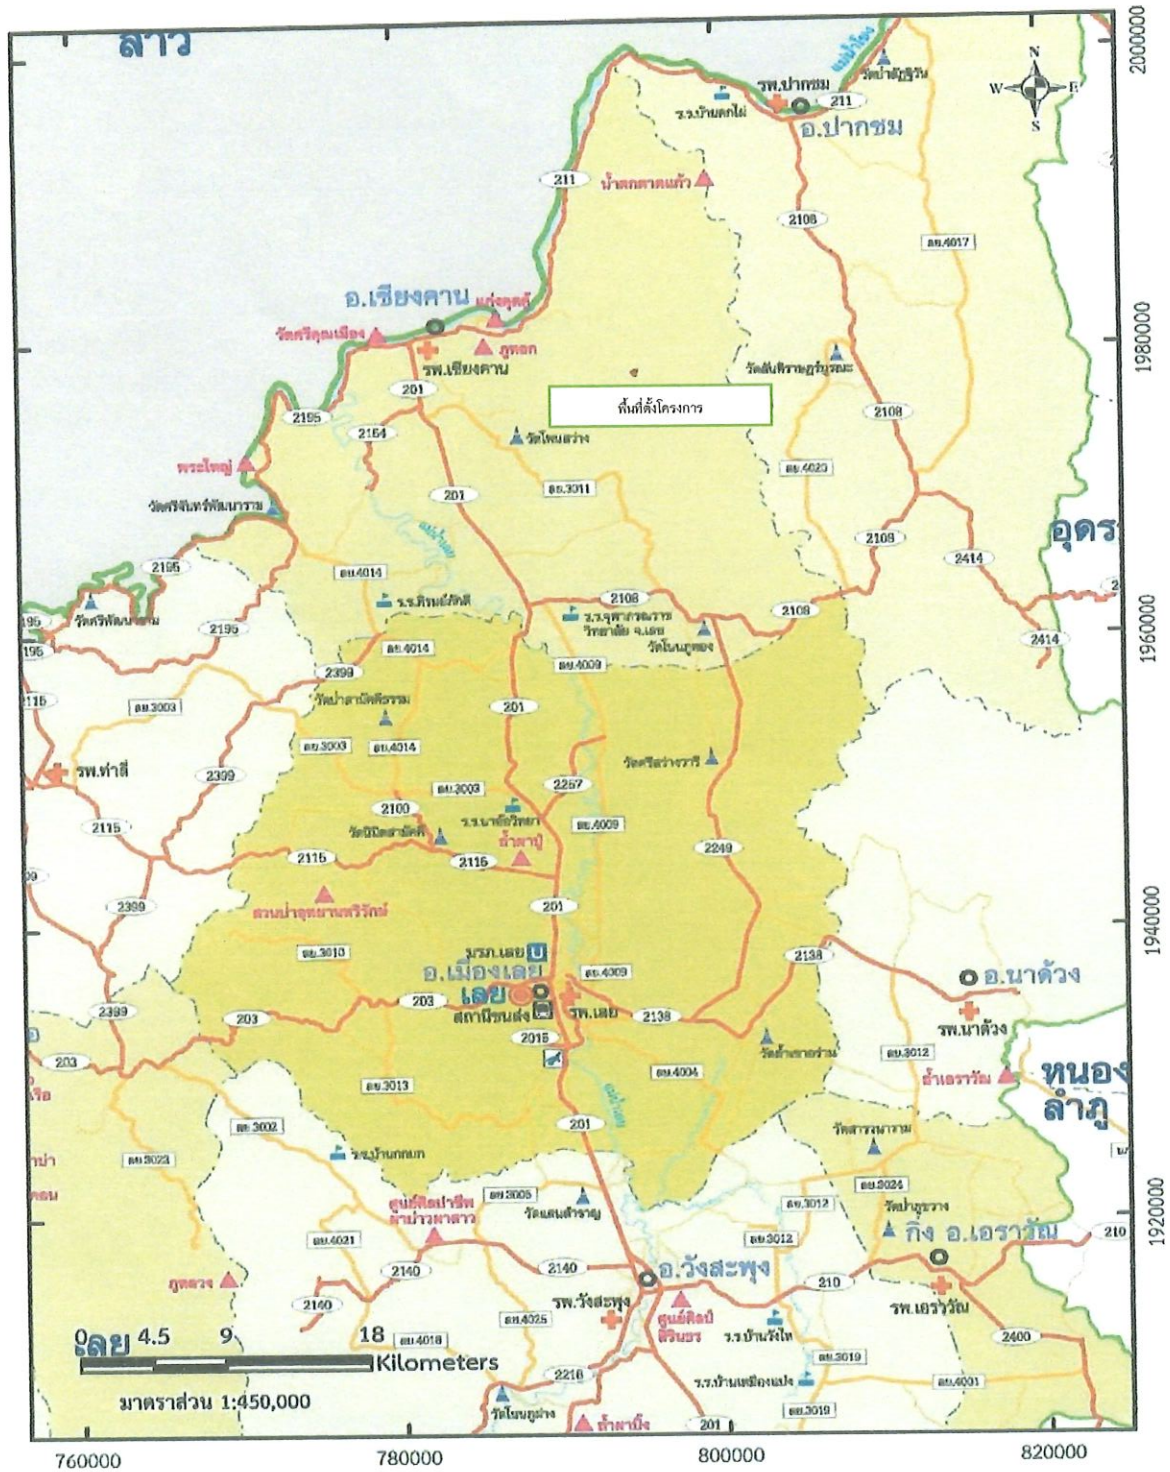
ลาว
แม่น้ำโขง
N
W
E
S
2000000
รพ.ปากชม
211
วัดป่าภูธิวัน
ร.ร.บ้านตกไม้
อ.ปากชม
211
น้ำตกตาดแก้ว
2108
ลย.4017
อ.เชียงคาน
แก่งคุดคู้
วัดศรีคุณเมือง
ภูทอก
รพ.เชียงคาน
1980000
วัดสันติธรรมภูริบูรณะ
201
พื้นที่ตั้งโครงการ
2195
2154
2108
วัดโพนสว่าง
พระใหญ่
ลย.4023
201
ลย.3011
วัดศรีจันทร์พัฒนาราม
แม่น้ำเลย
2108
อุดร
2195
ลย.4014
2414
2108
ร.ร.ศิรพงษ์ศักดิ์
2108
วัดศรีพัฒนาราม
2195
ร.ร.จุฬาภรณราชวิทยาลัย จ.เลย
195
วัดโนนภูทอง
2414
1960000
195
ลย.4014
2399
ลย.4009
วัดป่าสามัคคีธรรม
215
ลย.3003
201
ลย.3003
ลย.4014
วัดศรีสว่างวารี
รพ.ท่าลี่
2399
2257
ลย.3003
2100
ร.ร.นาอ้อวิทยา
ลย.4009
2115
วัดนิมิตสามัคคี
ถ้ำผาปู่
2249
2115
2116
201
2399
สวนป่าอุทยานพริกัค
1940000
ลย.3010
มรภ.เลย
2138
อ.เมืองเลย
ลย.4009
อ.นาด้วง
เลย
203
2399
สถานีขนส่ง
รพ.เลย
2138
203
รพ.นาด้วง
2016
203
วัดถ้ำผาบิ้ง
ลย.3012
ลย.4004
ถ้ำเอราวัณ
หนองบัวลำภู
ลย.3013
แม่น้ำเลย
ลย.3002
201
วัดสารวนาราม
ร.ร.บ้านกกบก
ลย.3023
ลย.3024
ลย.3005
วัดป่าภูขวาง
ศูนย์ศิลปาชีพผาม่วงพาสาว
วัดแสนสำราญ
ลย.3012
1920000
ลย.4021
ลย.3012
อ.เอราวัณ
210
2140
2140
อ.วังสะพุง
210
ภูหลวง
2140
รพ.วังสะพุง
รพ.เอราวัณ
ลย.4025
ศูนย์ศิลป์สิรินธร
ร.ร.บ้านวังไห
0 เลย 4.5 9 18
ลย.4018
Kilometers
ลย.3019
2400
2216
ร.ร.บ้านเหมืองแบ่ง
ลย.4001
มาตราส่วน 1:450,000
วัดโนนภูม่วง
ถ้ำผาปิ้ง
201
ลย.3019
760000
780000
800000
820000